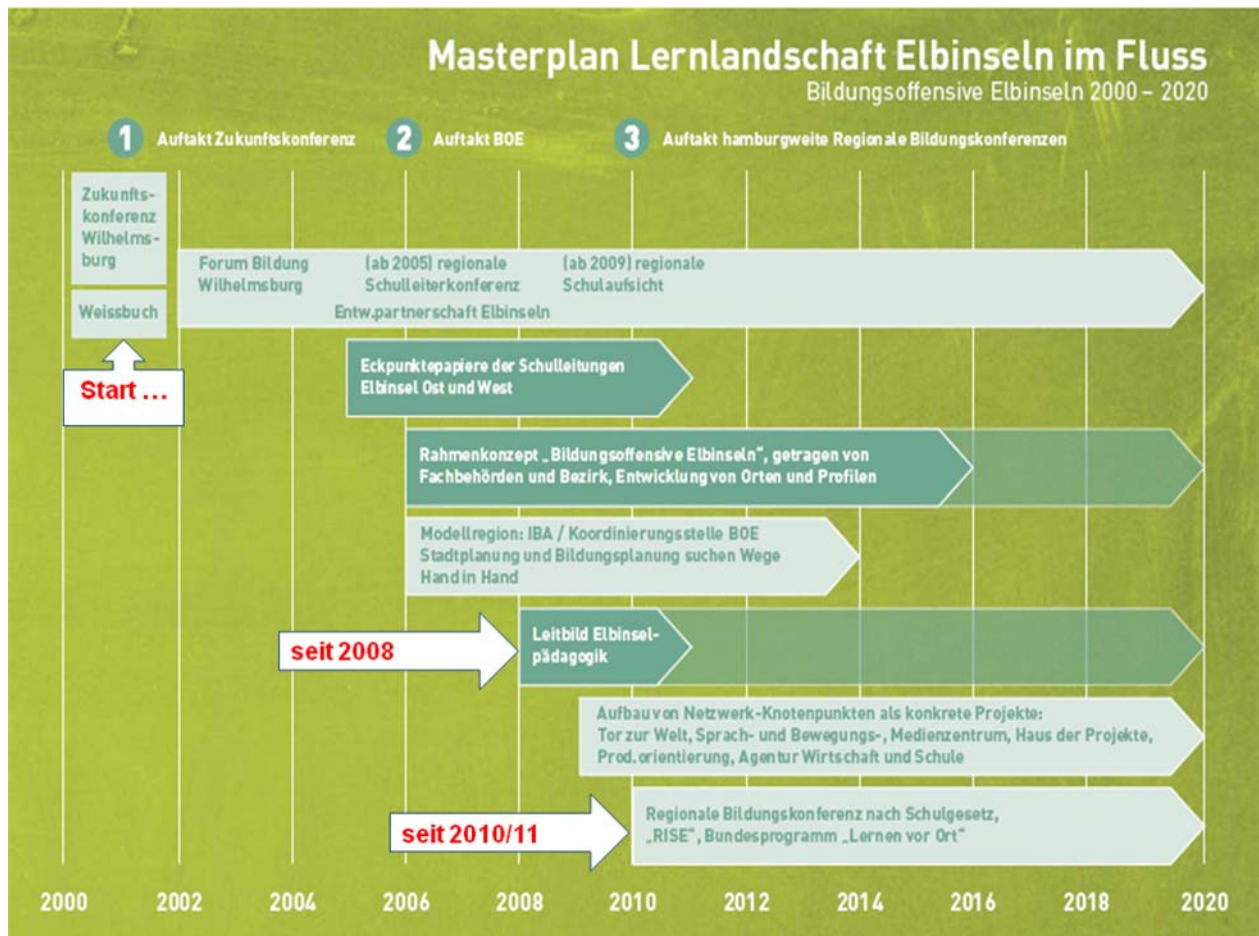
Masterplan Lernlandschaft Elbinseln im Fluss
Bildungsoffensive Elbinseln 2000 – 2020

1 Auftakt Zukunftskonferenz
2 Auftakt BOE
3 Auftakt hamburgweite Regionale Bildungskonferenzen

Zukunftskonferenz Wilhelmsburg

Weissbuch

Start …

Forum Bildung Wilhelmsburg

(ab 2005) regionale Schulleiterkonferenz

(ab 2009) regionale Schulaufsicht

Entw.partnerschaft Elbinseln

Eckpunktepapiere der Schulleitungen Elbinsel Ost und West

Rahmenkonzept „Bildungsoffensive Elbinseln", getragen von Fachbehörden und Bezirk, Entwicklung von Orten und Profilen

Modellregion: IBA / Koordinierungsstelle BOE Stadtplanung und Bildungsplanung suchen Wege Hand in Hand

seit 2008

Leitbild Elbinselpädagogik

Aufbau von Netzwerk-Knotenpunkten als konkrete Projekte: Tor zur Welt, Sprach- und Bewegungs-, Medienzentrum, Haus der Projekte, Prod.orientierung, Agentur Wirtschaft und Schule

seit 2010/11

Regionale Bildungskonferenz nach Schulgesetz, „RISE", Bundesprogramm „Lernen vor Ort"

2000 2002 2004 2006 2008 2010 2012 2014 2016 2018 2020